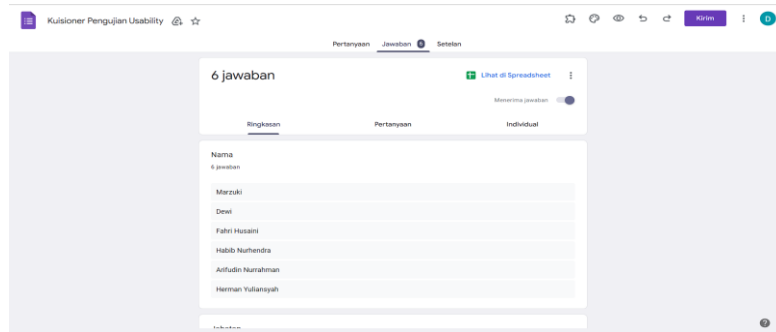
Kuisioner Pengujian Usability

Kirim

D

Pertanyaan Jawaban 6 Setelan

6 jawaban

Lihat di Spreadsheet

Menerima jawaban

Ringkasan Pertanyaan Individual

Nama

6 jawaban

Marzuki

Dewi

Fahri Husaini

Habib Nurhendra

Arifudin Nurrahman

Herman Yuliansyah

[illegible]

?